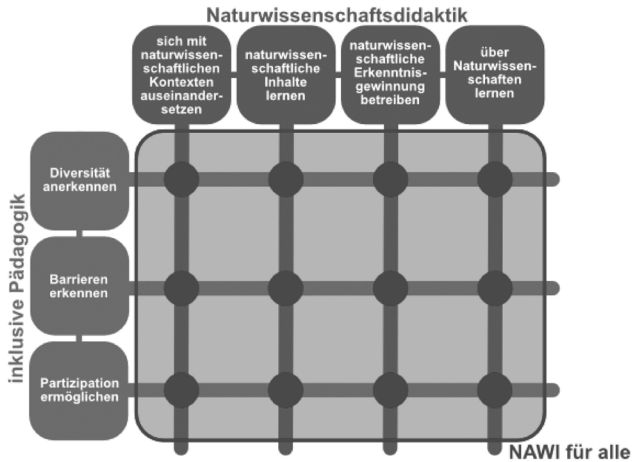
Naturwissenschaftsdidaktik

sich mit naturwissenschaftlichen Kontexten auseinandersetzen

naturwissenschaftliche Inhalte lernen

naturwissenschaftliche Erkenntnisgewinnung betreiben

über Naturwissenschaften lernen

inklusive Pädagogik

Diversität anerkennen

Barrieren erkennen

Partizipation ermöglichen

NAWI für alle